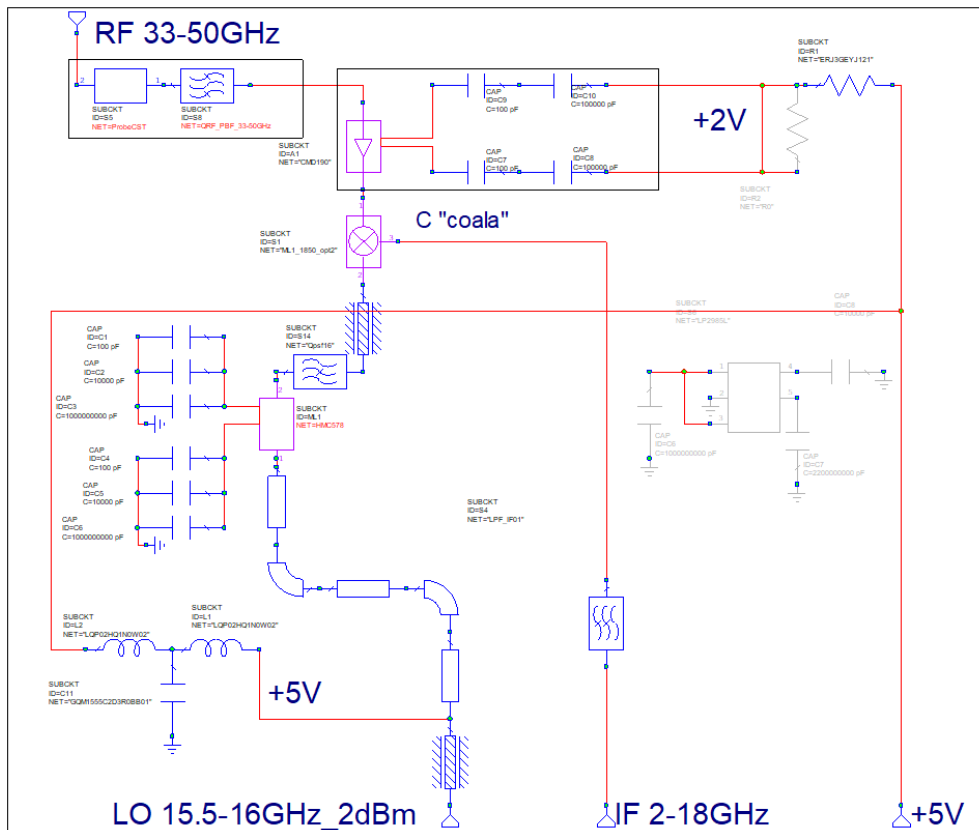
RF 33-50GHz

2 1

SUBCKT
ID=S5
NET="ProbeCST"

SUBCKT
ID=S8
NET="QRF_PBF_33-50GHz"

SUBCKT
ID=A1
NET="CMD190"

CAP
ID=C9
C=100 pF

CAP
ID=C10
C=100000 pF

CAP
ID=C7
C=100 pF

CAP
ID=C8
C=100000 pF

SUBCKT
ID=R1
NET="ERJ3GEYJ121"

+2V

SUBCKT
ID=R2
NET="R0"

C "coala"

SUBCKT
ID=S1
NET="ML1_1850_opt2"

3

2

SUBCKT
ID=S4
NET="LP2985L"

CAP
ID=C8
C=10000 pF

CAP
ID=C1
C=100 pF

CAP
ID=C2
C=10000 pF

CAP
ID=C3
C=1000000000 pF

SUBCKT
ID=S14
NET="Qpsf16"

SUBCKT
ID=ML1
NET=HMC578

1

2

1 2 3 4 5

CAP
ID=C6
C=1000000000 pF

CAP
ID=C7
C=2200000000 pF

CAP
ID=C4
C=100 pF

CAP
ID=C5
C=10000 pF

CAP
ID=C6
C=1000000000 pF

SUBCKT
ID=S4
NET="LPF_IF01"

SUBCKT
ID=L2
NET="LQP02HQ1N0W02"

SUBCKT
ID=L1
NET="LQP02HQ1N0W02"

SUBCKT
ID=C11
NET="GQM1555C2D3R0BB01"

+5V

LO 15.5-16GHz_2dBm

IF 2-18GHz

+5V